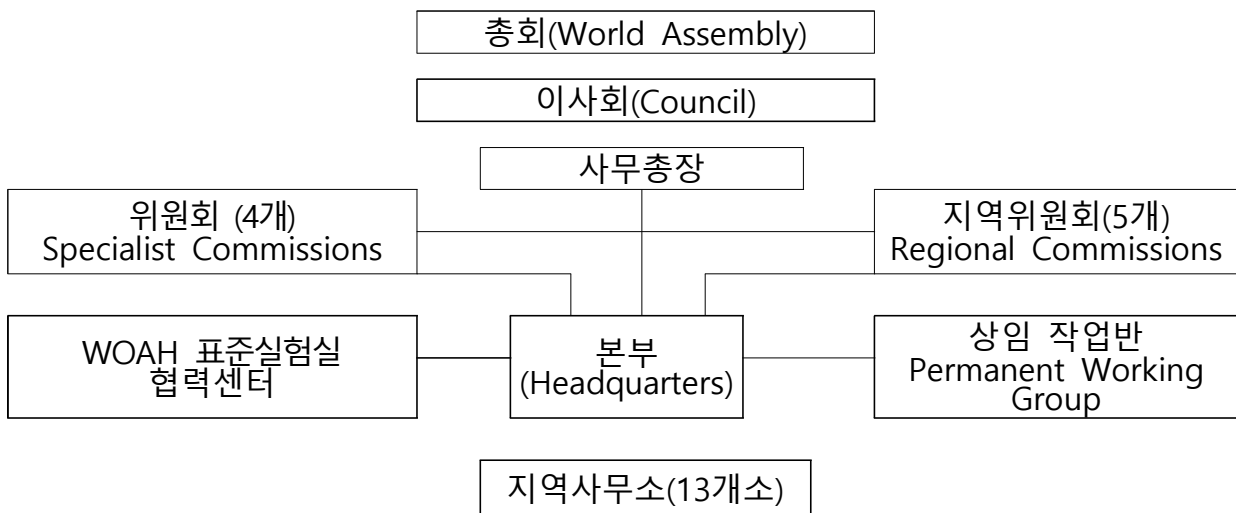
총회(World Assembly)

이사회(Council)

사무총장

위원회 (4개)
Specialist Commissions

지역위원회(5개)
Regional Commissions

WOAH 표준실험실
협력센터

본부
(Headquarters)

상임 작업반
Permanent Working Group

지역사무소(13개소)